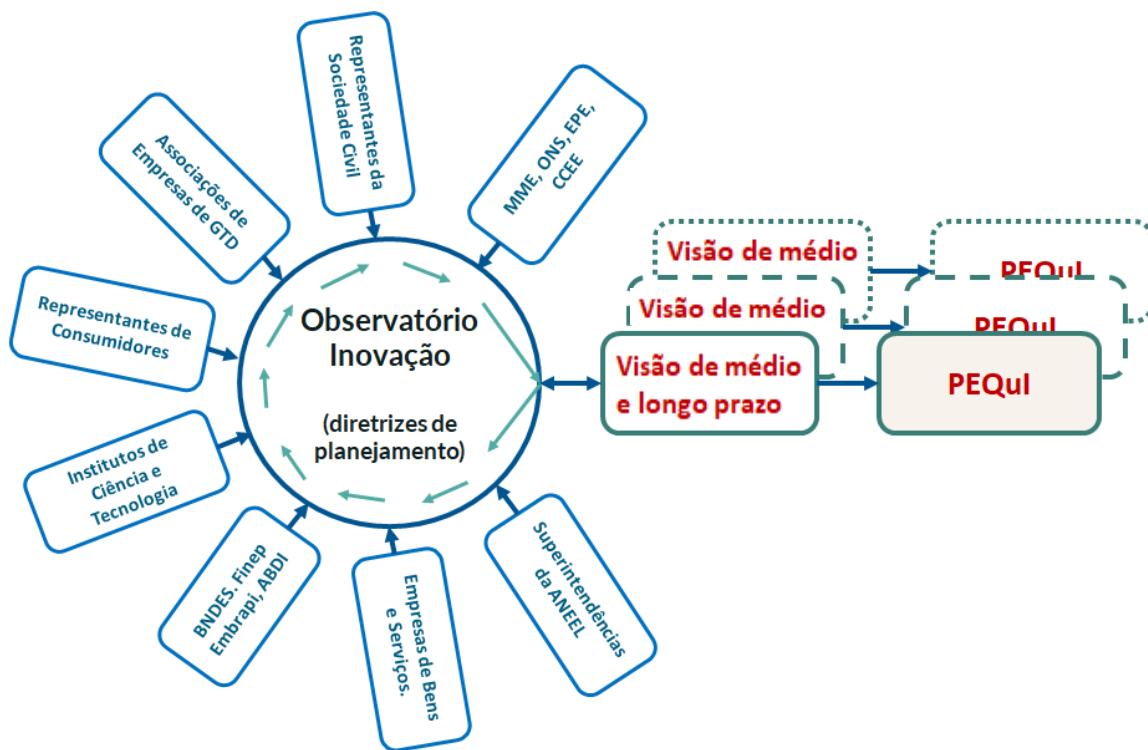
Representantes da Sociedade Civil

Associações de Empresas de GTD

MME, ONS, EPE, CCEE

Representantes de Consumidores

Observatório Inovação

(diretrizes de planejamento)

Institutos de Ciência e Tecnologia

BNDES. Finep Embrapi, ABDI

Empresas de Bens e Serviços.

Superintendências da ANEEL

Visão de médio

PEQuI

Visão de médio

PEQuI

Visão de médio e longo prazo

PEQuI